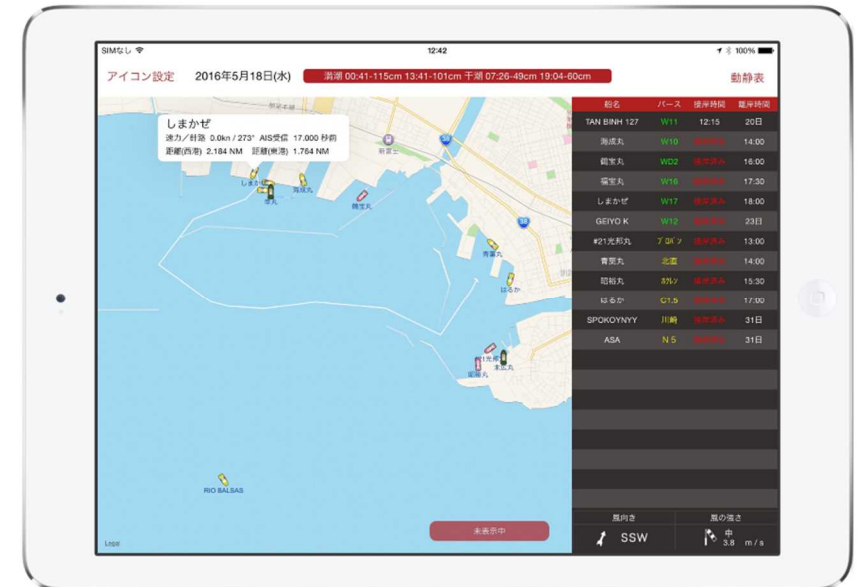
SIMなし 12:42 100%

アイコン設定 2016年5月18日(水) 満潮 00:41-115cm 13:41-101cm 干潮 07:26-49cm 19:04-60cm 動静表

しまかぜ
速力／針路 0.0kn / 273° AIS受信 17.000 秒前
距離(西港) 2.184 NM 距離(東港) 1.764 NM

しまかぜ
海成丸
鶴宝丸
青葉丸
はるか
#21光邦丸
昭和丸
RIO BALSAS

| 船名 | バース | 接岸時間 | 離岸時間 |
|---|---|---|---|
| TAN BINH 127 | W11 | 12:15 | 20日 |
| 海成丸 | W10 | 接岸済み | 14:00 |
| 鶴宝丸 | WD2 | 接岸済み | 16:00 |
| 福宝丸 | W16 | 接岸済み | 17:30 |
| しまかぜ | W17 | 接岸済み | 18:00 |
| GEIYO K | W12 | 接岸済み | 23日 |
| #21光邦丸 | プロパン | 接岸済み | 13:00 |
| 青葉丸 | 北曲 | 接岸済み | 14:00 |
| 昭和丸 | ホクレン | 接岸済み | 15:30 |
| はるか | C1.5 | 接岸済み | 17:00 |
| SPOKOYNYY | 川崎 | 接岸済み | 31日 |
| ASA | N 5 | 接岸済み | 31日 |

風向き 風の強さ
SSW 中 3.8 m / s

未表示中

Legal